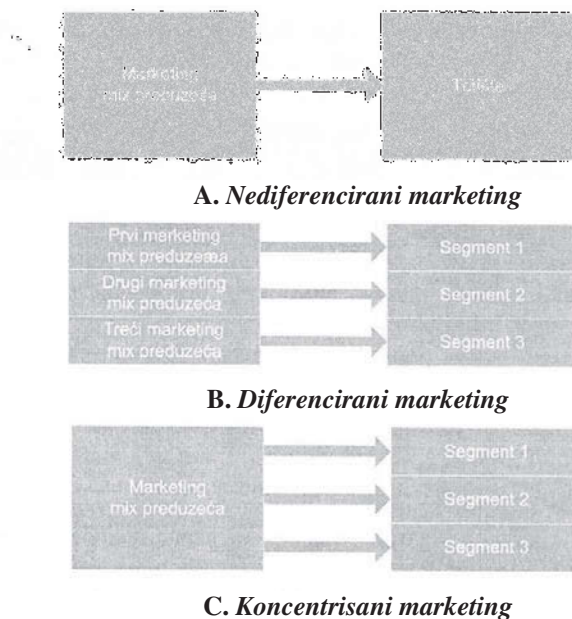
Marketing mix preduzeća

Tržište

A. Nediferencirani marketing

Prvi marketing mix preduzeća

Segment 1

Drugi marketing mix preduzeća

Segment 2

Treći marketing mix preduzeća

Segment 3

B. Diferencirani marketing

Marketing mix preduzeća

Segment 1

Segment 2

Segment 3

C. Koncentrisani marketing